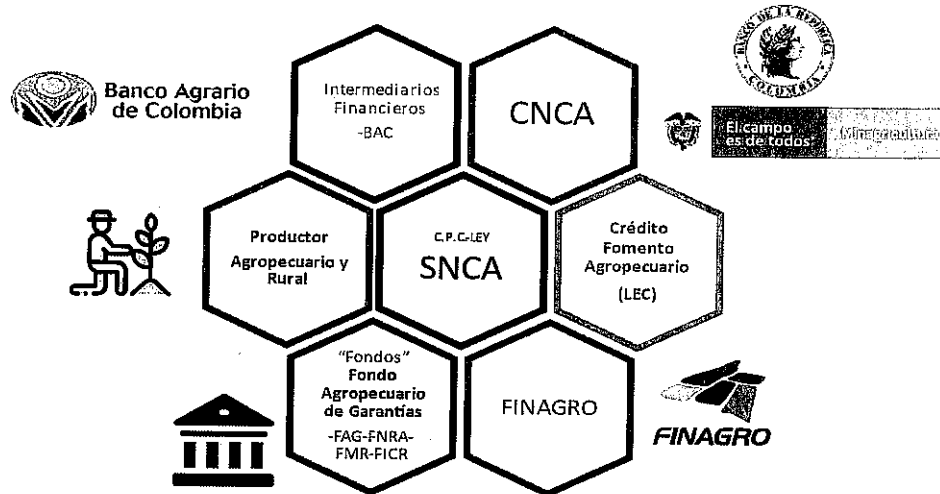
Banco Agrario de Colombia

Intermediarios Financieros -BAC

CNCA

BANCO DE LA REPÚBLICA COLOMBIA

El campo es de todos

Minagricultura

Productor Agropecuario y Rural

C.P.C-LEY SNCA

Crédito Fomento Agropecuario (LEC)

"Fondos" Fondo Agropecuario de Garantías -FAG-FNRA-FMR-FICR

FINAGRO

FINAGRO